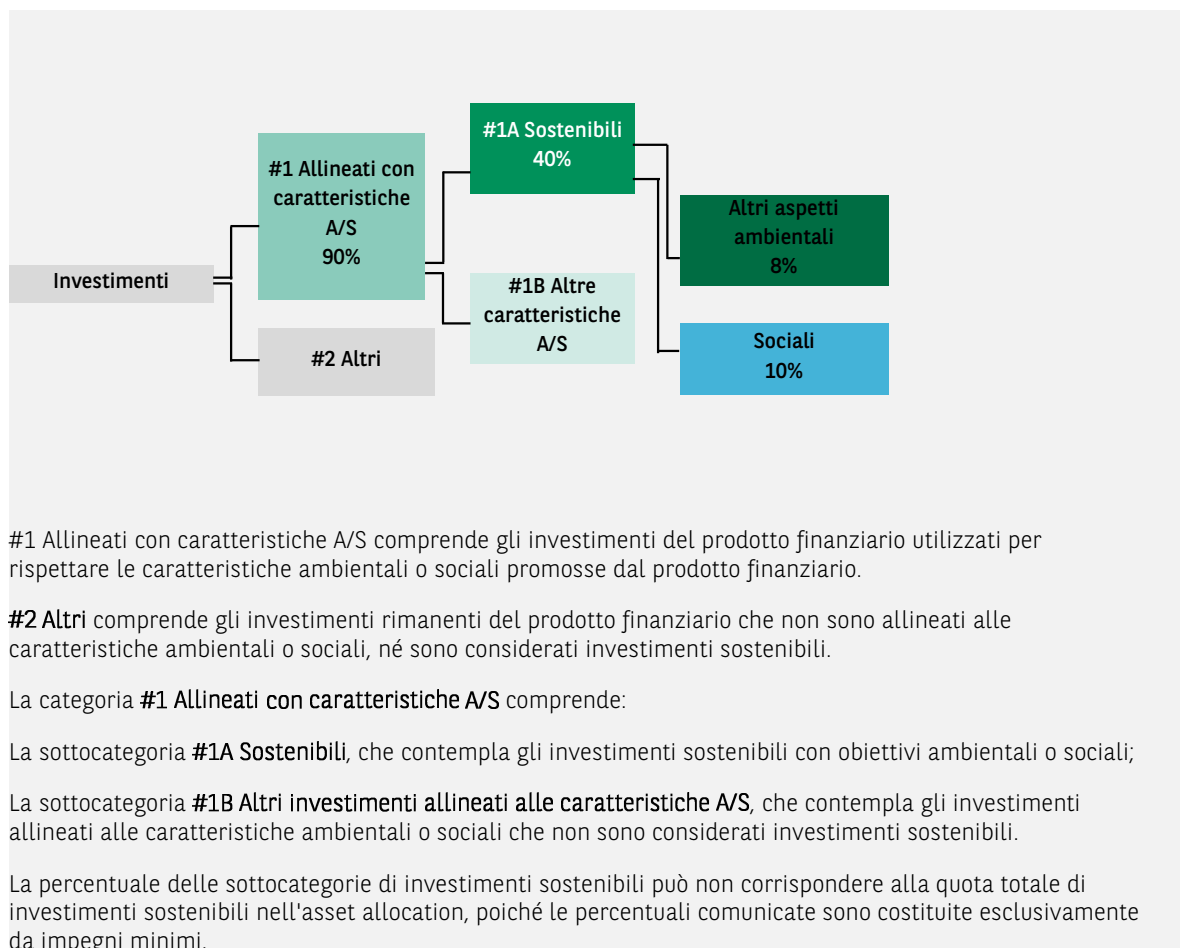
Investimenti

#1 Allineati con caratteristiche A/S 90%

#2 Altri

#1A Sostenibili 40%

#1B Altre caratteristiche A/S

Altri aspetti ambientali 8%

Sociali 10%

#1 Allineati con caratteristiche A/S comprende gli investimenti del prodotto finanziario utilizzati per rispettare le caratteristiche ambientali o sociali promosse dal prodotto finanziario.

#2 Altri comprende gli investimenti rimanenti del prodotto finanziario che non sono allineati alle caratteristiche ambientali o sociali, né sono considerati investimenti sostenibili.

La categoria #1 Allineati con caratteristiche A/S comprende:

La sottocategoria #1A Sostenibili, che contempla gli investimenti sostenibili con obiettivi ambientali o sociali;

La sottocategoria #1B Altri investimenti allineati alle caratteristiche A/S, che contempla gli investimenti allineati alle caratteristiche ambientali o sociali che non sono considerati investimenti sostenibili.

La percentuale delle sottocategorie di investimenti sostenibili può non corrispondere alla quota totale di investimenti sostenibili nell'asset allocation, poiché le percentuali comunicate sono costituite esclusivamente da impegni minimi.